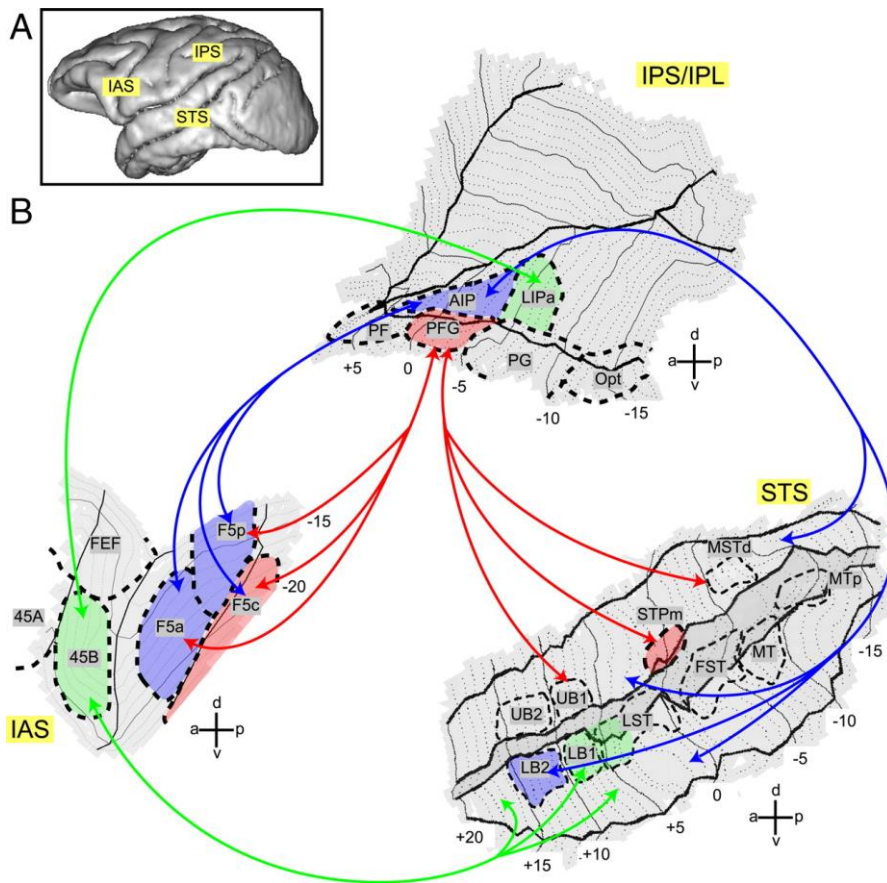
A

IPS

IAS

STS

IPS/IPL

B

LIPa

AIP

PF

PFG

PG

Opt

+5

0

-5

-10

-15

d

a

p

v

STS

F5p

-15

FEF

-20

F5c

F5a

45A

45B

IAS

d

a

p

v

MSTd

MTp

STPm

FST

MT

-15

UB1

UB2

LST

-10

LB1

-5

LB2

0

+5

+20

+15

+10

d

a

p

v